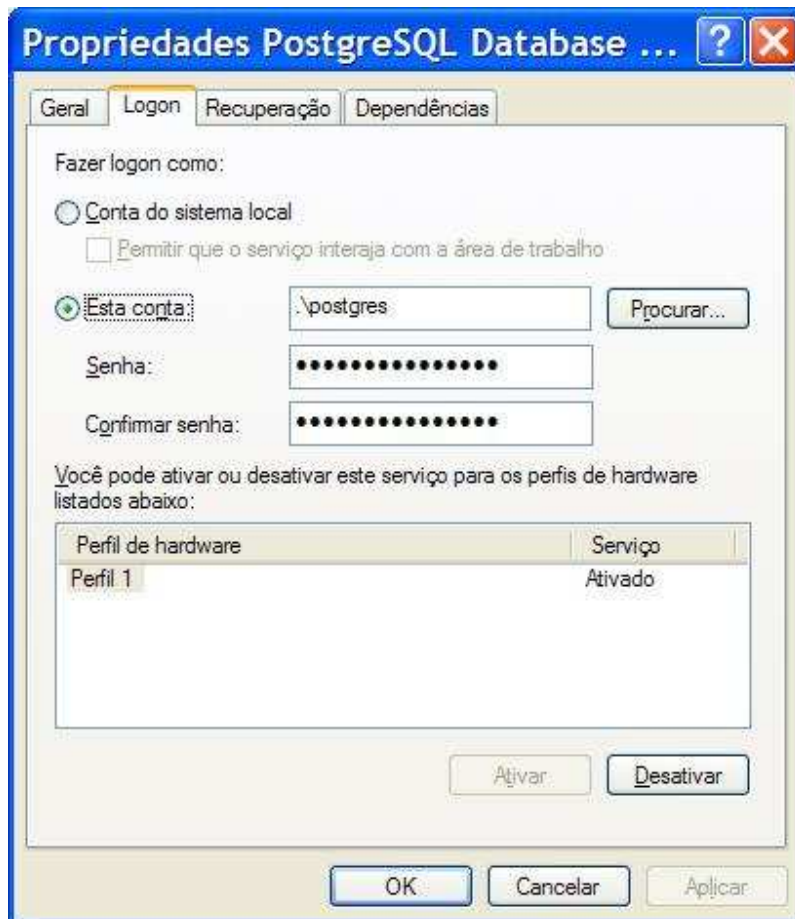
Propriedades PostgreSQL Database ...

Geral | Logon | Recuperação | Dependências

Fazer logon como:

Conta do sistema local

Permitir que o serviço interaja com a área de trabalho

Esta conta: .\postgres Procurar...

Senha: ••••••••••••••••

Confirmar senha: ••••••••••••••••

Você pode ativar ou desativar este serviço para os perfis de hardware listados abaixo:

| Perfil de hardware | Serviço |
|---|---|
| Perfil 1 | Ativado |

Ativar Desativar

OK Cancelar Aplicar